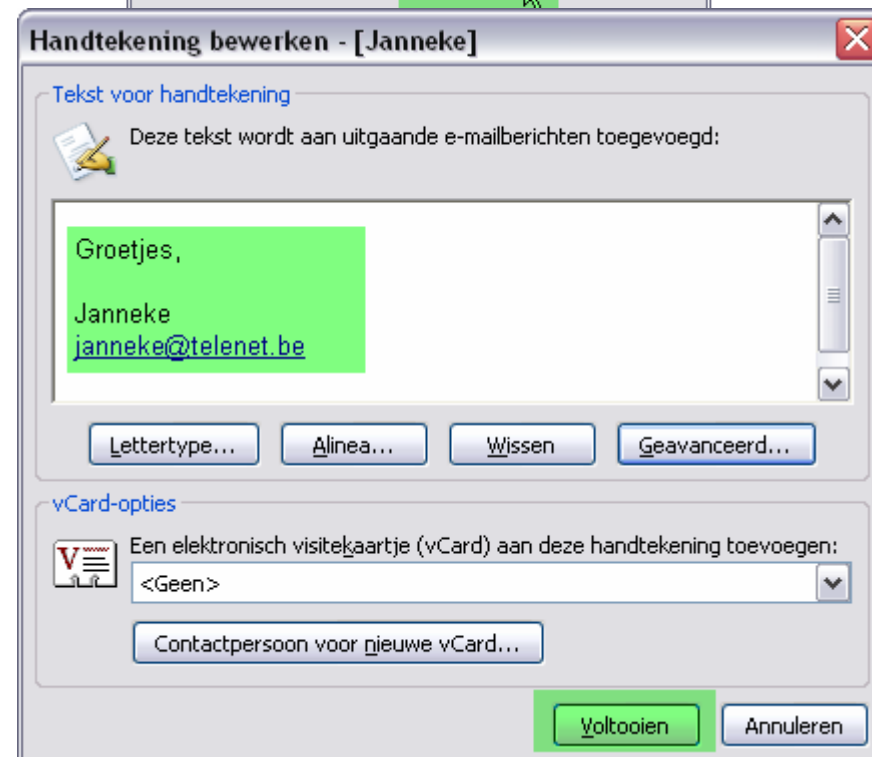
Handtekening bewerken - [Janneke]

Tekst voor handtekening

Deze tekst wordt aan uitgaande e-mailberichten toegevoegd:

Groetjes,

Janneke
janneke@telenet.be

Lettertype... | Alinea... | Wissen | Geavanceerd...

vCard-opties

Een elektronisch visitekaartje (vCard) aan deze handtekening toevoegen:

<Geen>

Contactpersoon voor nieuwe vCard...

Voltooien | Annuleren